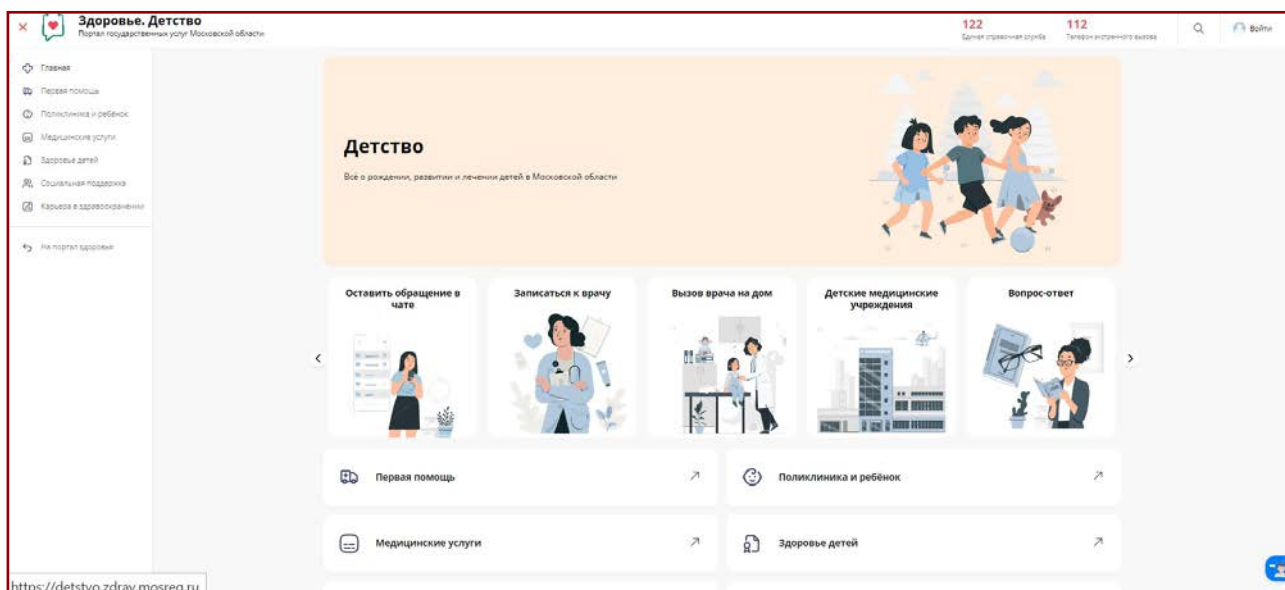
Здоровье. Детство
Портал государственных услуг Московской области

122
Единая справочная служба

112
Телефон экстренного вызова

Войти

Главная
Первая помощь
Поликлиника и ребёнок
Медицинские услуги
Здоровье детей
Социальная поддержка
Карьера в здравоохранении

На портал здоровья

Детство
Всё о рождении, развитии и лечении детей в Московской области

Оставить обращение в чате

Записаться к врачу

Вызов врача на дом

Детские медицинские учреждения

Вопрос-ответ

Первая помощь

Поликлиника и ребёнок

Медицинские услуги

Здоровье детей

https://detstvo.zdrav.mosreg.ru